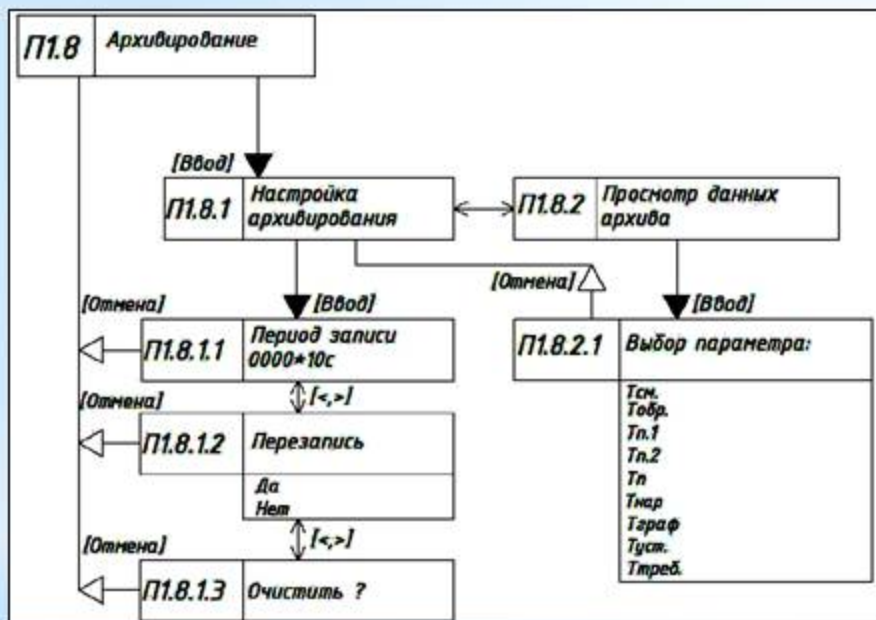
П1.8 Архивирование

[Ввод]

П1.8.1 Настройка архивирования

П1.8.2 Просмотр данных архива

[Отмена]

[Отмена]

[Ввод]

[Ввод]

П1.8.1.1 Период записи 0000*10с

П1.8.2.1 Выбор параметра:

[<,>]

[Отмена]

П1.8.1.2 Перезапись

Да
Нет

Тсм.
Тобр.
Тп.1
Тп.2
Тп
Тнар
Тграф
Туст.
Тпреб.

[<,>]

[Отмена]

П1.8.1.3 Очистить ?